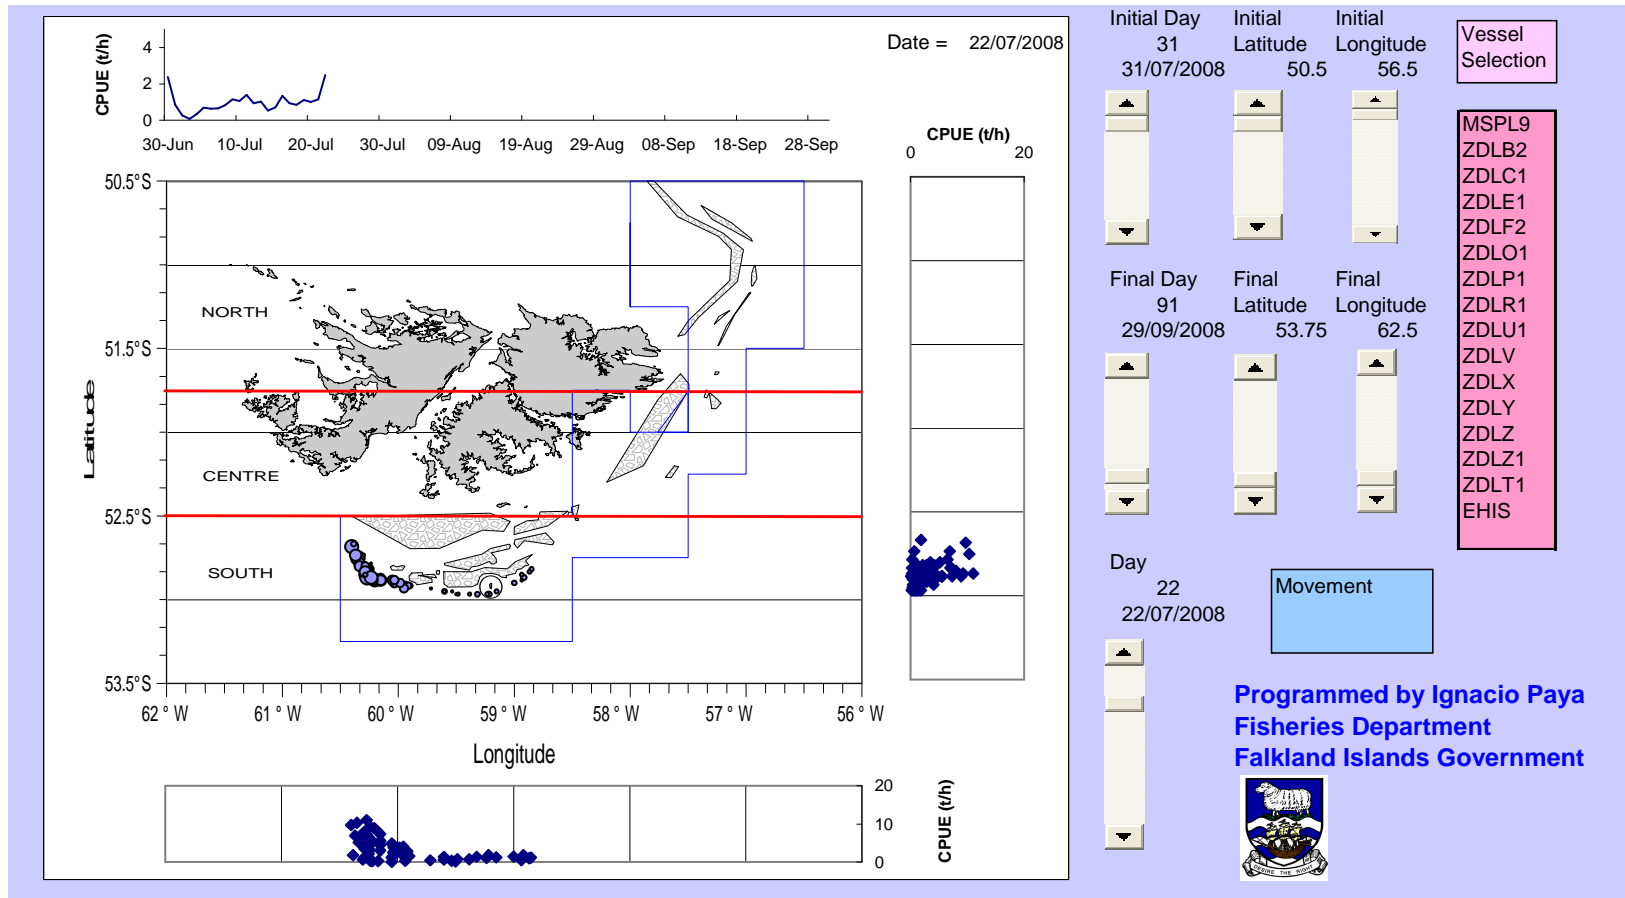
CPUE (t/h)
4
2
0
30-Jun 10-Jul 20-Jul 30-Jul 09-Aug 19-Aug 29-Aug 08-Sep 18-Sep 28-Sep

Date = 22/07/2008

CPUE (t/h)
0 20

50.5°S
51.5°S
52.5°S
53.5°S
Latitude
NORTH
CENTRE
SOUTH
62 ° W 61 ° W 60 ° W 59 ° W 58 ° W 57 ° W 56 ° W
Longitude

20
10
0
CPUE (t/h)

Initial Day
31
31/07/2008

Initial Latitude
50.5

Initial Longitude
56.5

Vessel Selection

MSPL9
ZDLB2
ZDLC1
ZDLE1
ZDLF2
ZDLO1
ZDLP1
ZDLR1
ZDLU1
ZDLV
ZDLX
ZDLY
ZDLZ
ZDLZ1
ZDLT1
EHIS

Final Day
91
29/09/2008

Final Latitude
53.75

Final Longitude
62.5

Day
22
22/07/2008

Movement

Programmed by Ignacio Paya
Fisheries Department
Falkland Islands Government

DESIRE THE RIGHT